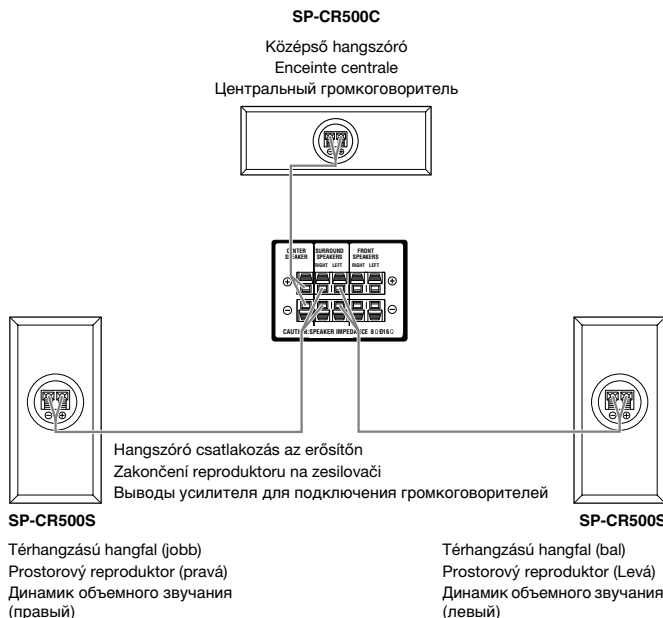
SP-CR500C

Középső hangszóró
Enceinte centrale
Центральный громкоговоритель

CENTER SPEAKER
SURROUND SPEAKERS
RIGHT LEFT
FRONT SPEAKERS
RIGHT LEFT
⊕
⊖
CAUTION: SPEAKER IMPEDANCE 8 Ω–16 Ω

Hangszóró csatlakozás az erősítőn
Zakončení reproduktoru na zesilovači
Выводы усилителя для подключения громкоговорителей

SP-CR500S

Térhangzású hangfal (jobb)
Prostorový reproduktor (pravá)
Динамик объемного звучания (правый)

SP-CR500S

Térhangzású hangfal (bal)
Prostorový reproduktor (Levá)
Динамик объемного звучания (левый)